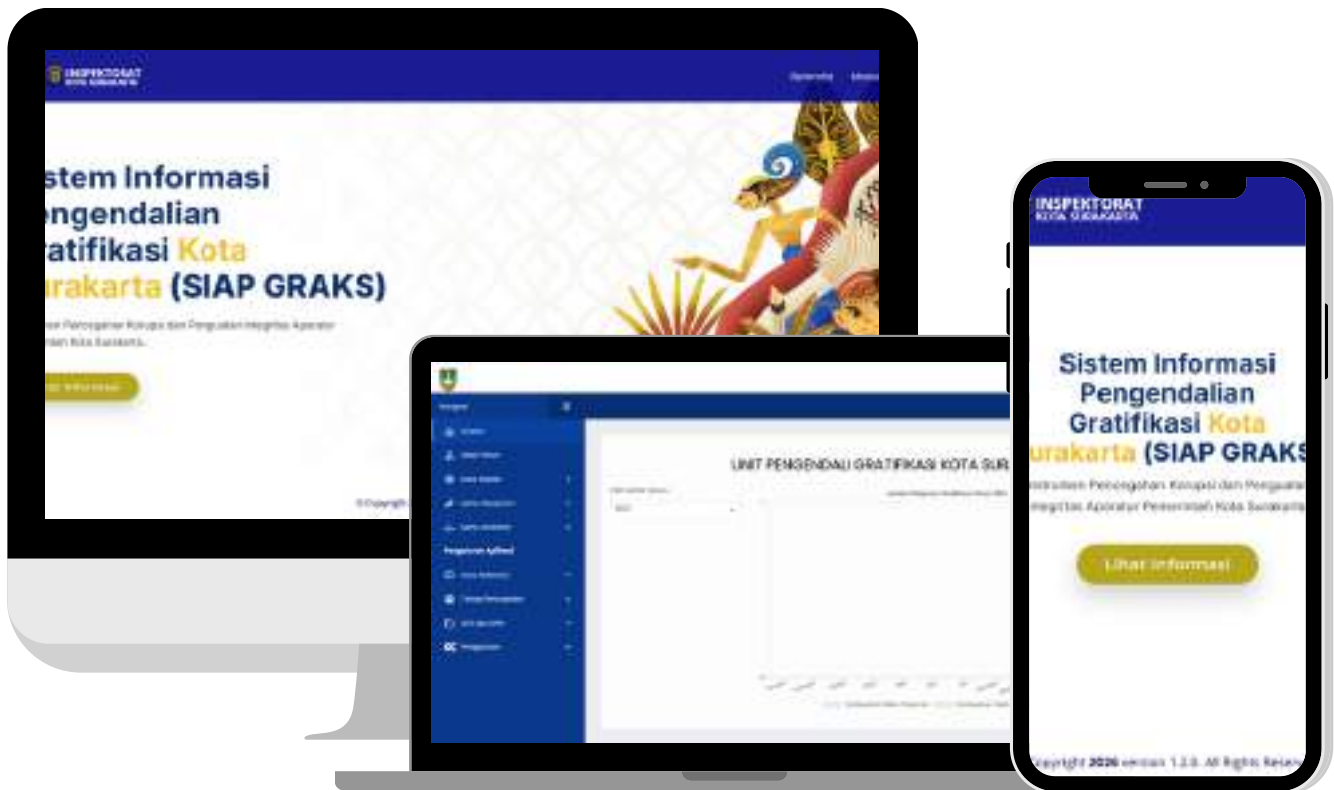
INSPEKTORAT
KOTA SURAKARTA

stem Informasi
engendalian
ratifikasi Kota
urakarta (SIAP GRAKS)

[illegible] Pencegahan Korupsi dan Penguatan Integritas Aparatur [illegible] Kota Surakarta.

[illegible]

UNIT PENGENDALI GRATIFIKASI KOTA SUR

Pengaturan Aplikasi

INSPEKTORAT
KOTA SURAKARTA

Sistem Informasi
Pengendalian
Gratifikasi Kota
urakarta (SIAP GRAKS

nstrumen Pencegahan Korupsi dan Penguatan Integritas Aparatur Pemerintah Kota Surakarta

Lihat Informasi

Copyright 2026 version 1.2.0. All Rights Reserv